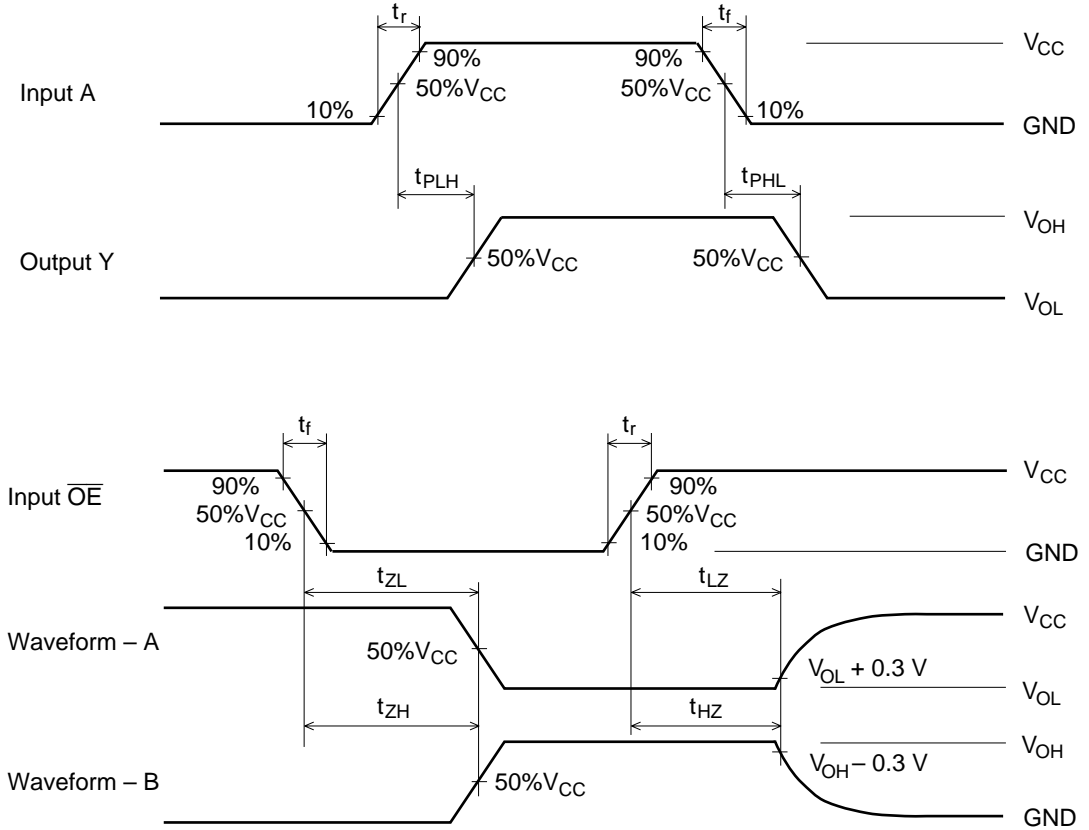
$t_r$
$t_f$
90%
90%
$V_{CC}$
Input A
$50\%V_{CC}$
$50\%V_{CC}$
10%
10%
GND
$t_{PLH}$
$t_{PHL}$
$V_{OH}$
Output Y
$50\%V_{CC}$
$50\%V_{CC}$
$V_{OL}$

$t_f$
$t_r$
Input $\overline{OE}$
90%
$50\%V_{CC}$
10%
90%
$50\%V_{CC}$
10%
$V_{CC}$
GND
$t_{ZL}$
$t_{LZ}$
$V_{CC}$
Waveform – A
$50\%V_{CC}$
$V_{OL}$ + 0.3 V
$V_{OL}$
$t_{ZH}$
$t_{HZ}$
$V_{OH}$
Waveform – B
$50\%V_{CC}$
$V_{OH}$ – 0.3 V
GND